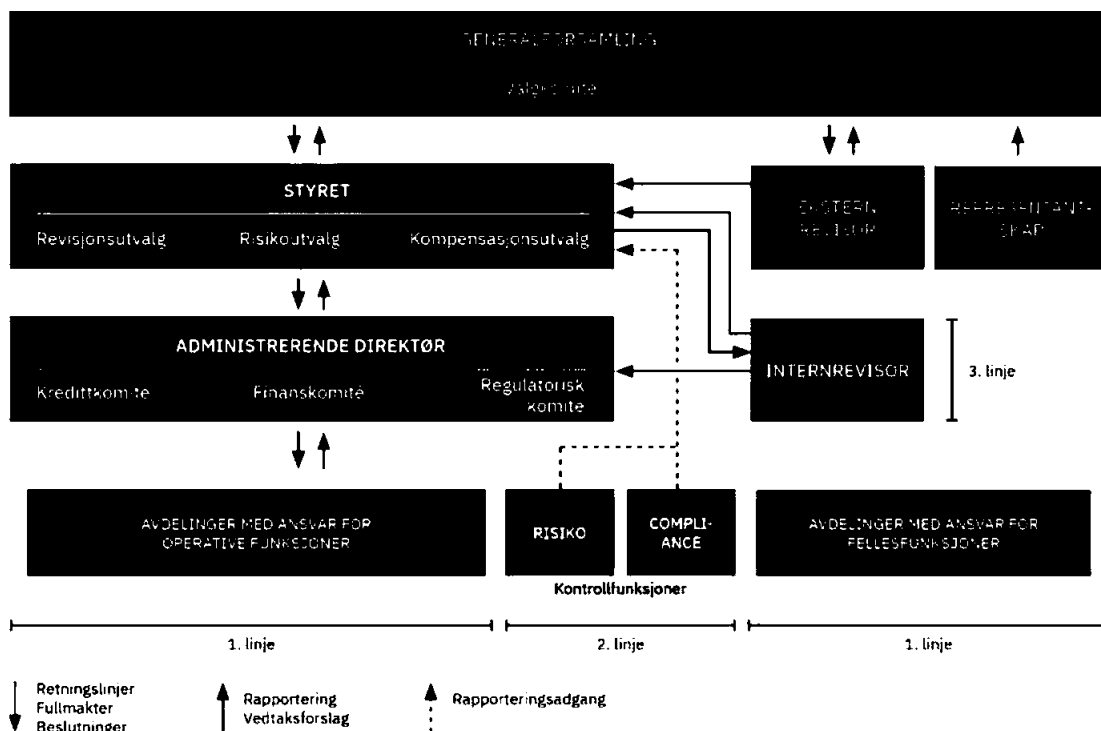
GENERALFORSAMLING

Valgkomite

STYRET

Revisjonsutvalg Risikoutvalg Kompensasjonsutvalg

EKSTERN REVISOR

REPRESENTANTSKAP

ADMINISTRERENDE DIREKTØR

Kredittkomite Finanskomité Regulatorisk komite

INTERNREVISOR

3. linje

AVDELINGER MED ANSVAR FOR OPERATIVE FUNKSJONER

RISIKO

COMPLIANCE

Kontrollfunksjoner

AVDELINGER MED ANSVAR FOR FELLESFUNKSJONER

1. linje

2. linje

1. linje

Retningslinjer
Fullmakter
Beslutninger

Rapportering
Vedtaksforslag

Rapporteringsadgang